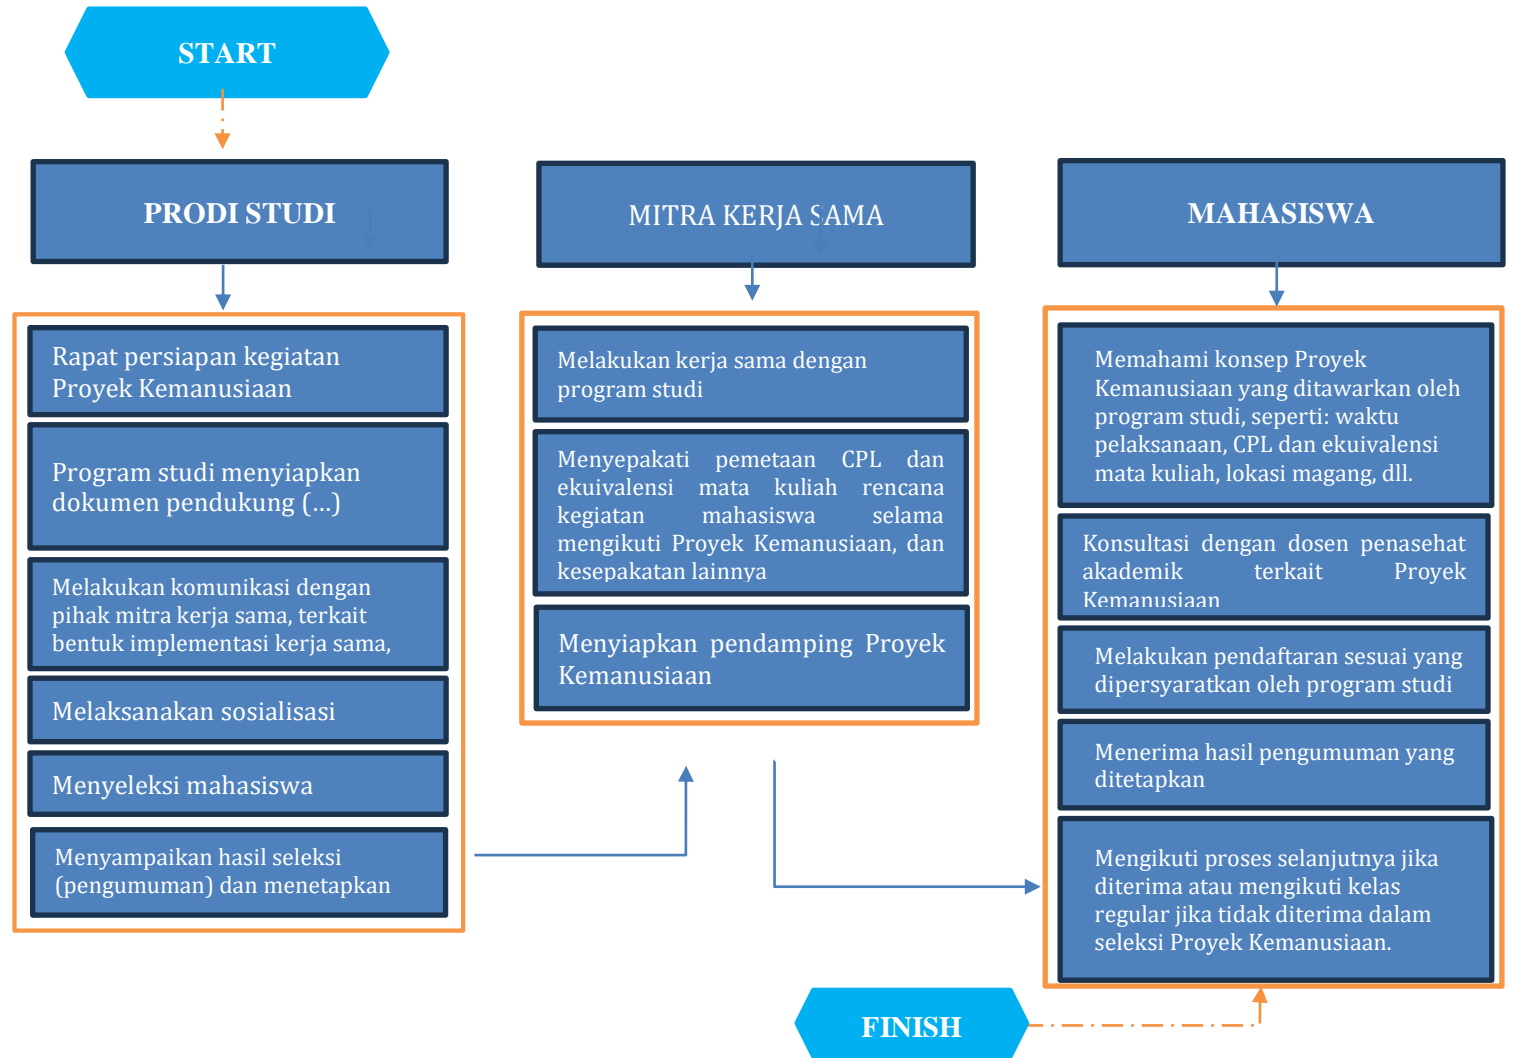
START

PRODI STUDI

MITRA KERJA SAMA

MAHASISWA

Rapat persiapan kegiatan Proyek Kemanusiaan

Program studi menyiapkan dokumen pendukung (...)

Melakukan komunikasi dengan pihak mitra kerja sama, terkait bentuk implementasi kerja sama,

Melaksanakan sosialisasi

Menyeleksi mahasiswa

Menyampaikan hasil seleksi (pengumuman) dan menetapkan

Melakukan kerja sama dengan program studi

Menyepakati pemetaan CPL dan ekuivalensi mata kuliah rencana kegiatan mahasiswa selama mengikuti Proyek Kemanusiaan, dan kesepakatan lainnya

Menyiapkan pendamping Proyek Kemanusiaan

Memahami konsep Proyek Kemanusiaan yang ditawarkan oleh program studi, seperti: waktu pelaksanaan, CPL dan ekuivalensi mata kuliah, lokasi magang, dll.

Konsultasi dengan dosen penasehat akademik terkait Proyek Kemanusiaan

Melakukan pendaftaran sesuai yang dipersyaratkan oleh program studi

Menerima hasil pengumuman yang ditetapkan

Mengikuti proses selanjutnya jika diterima atau mengikuti kelas regular jika tidak diterima dalam seleksi Proyek Kemanusiaan.

FINISH